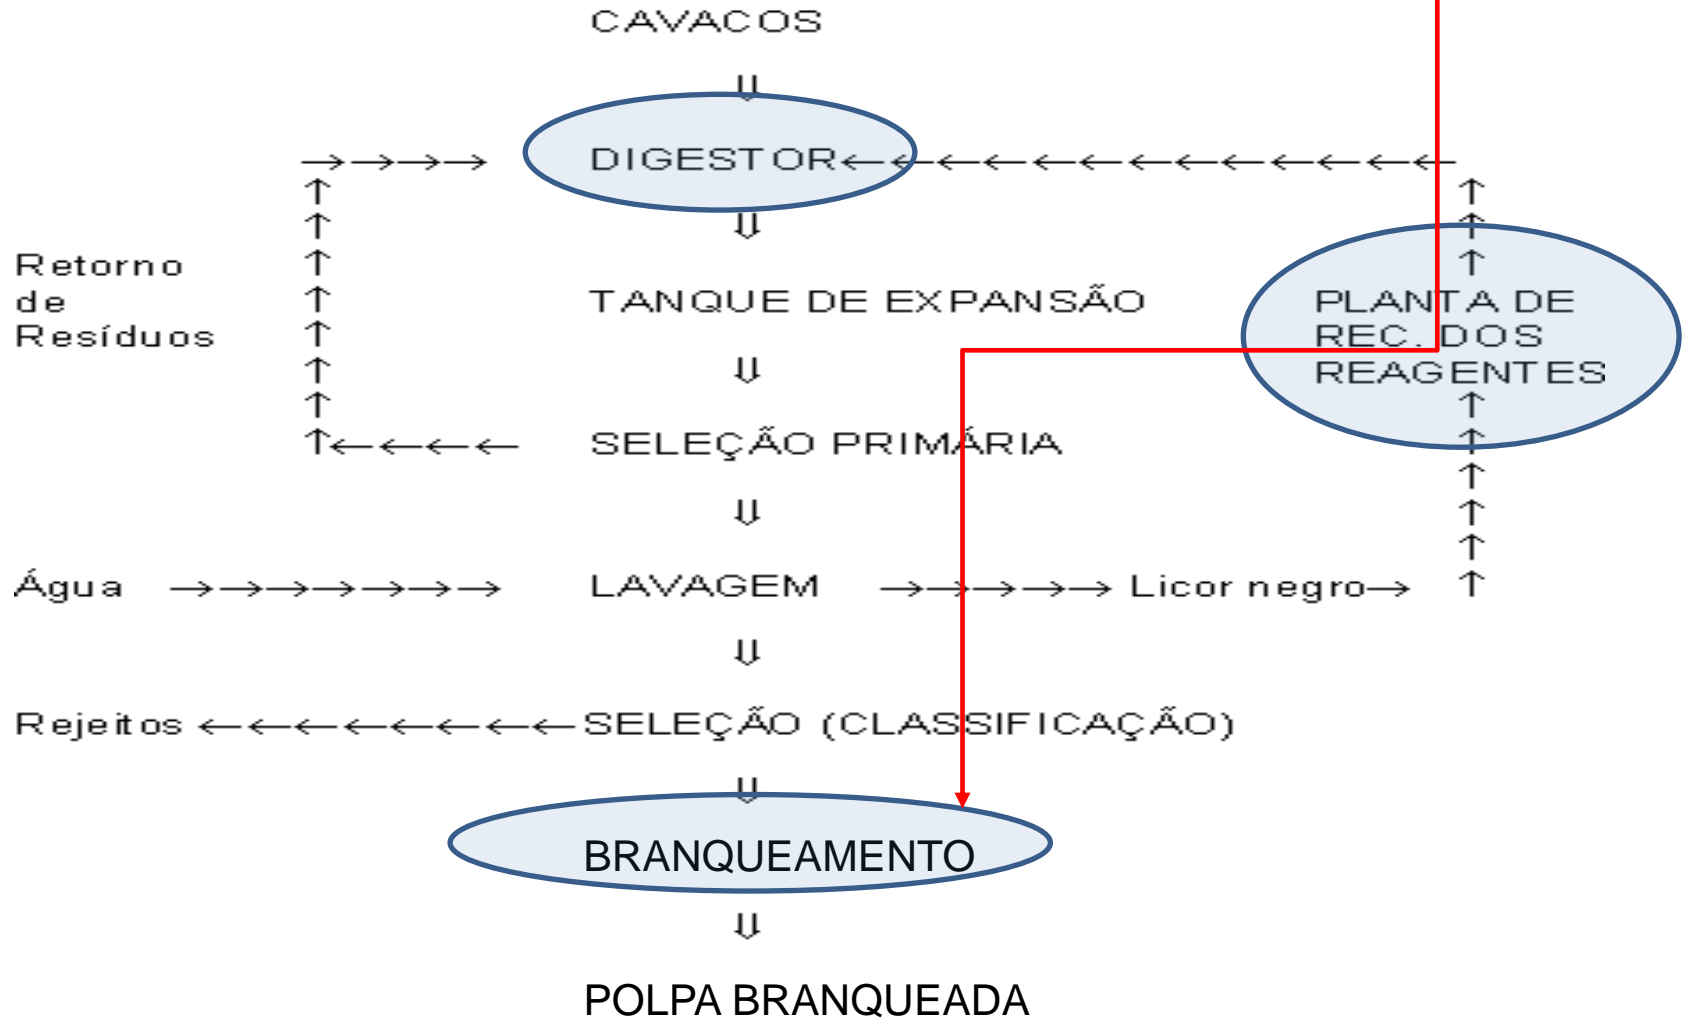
CAVACOS

⇓

→→→→ DIGESTOR←←←←←←←←←←←←←←

⇓

Retorno de Resíduos

TANQUE DE EXPANSÃO

PLANTA DE REC. DOS REAGENTES

⇓

↑←←←← SELEÇÃO PRIMÁRIA

⇓

Água →→→→→→→ LAVAGEM →→→→→ Licor negro→

⇓

Rejeitos ←←←←←←←←SELEÇÃO (CLASSIFICAÇÃO)

⇓

BRANQUEAMENTO

⇓

POLPA BRANQUEADA